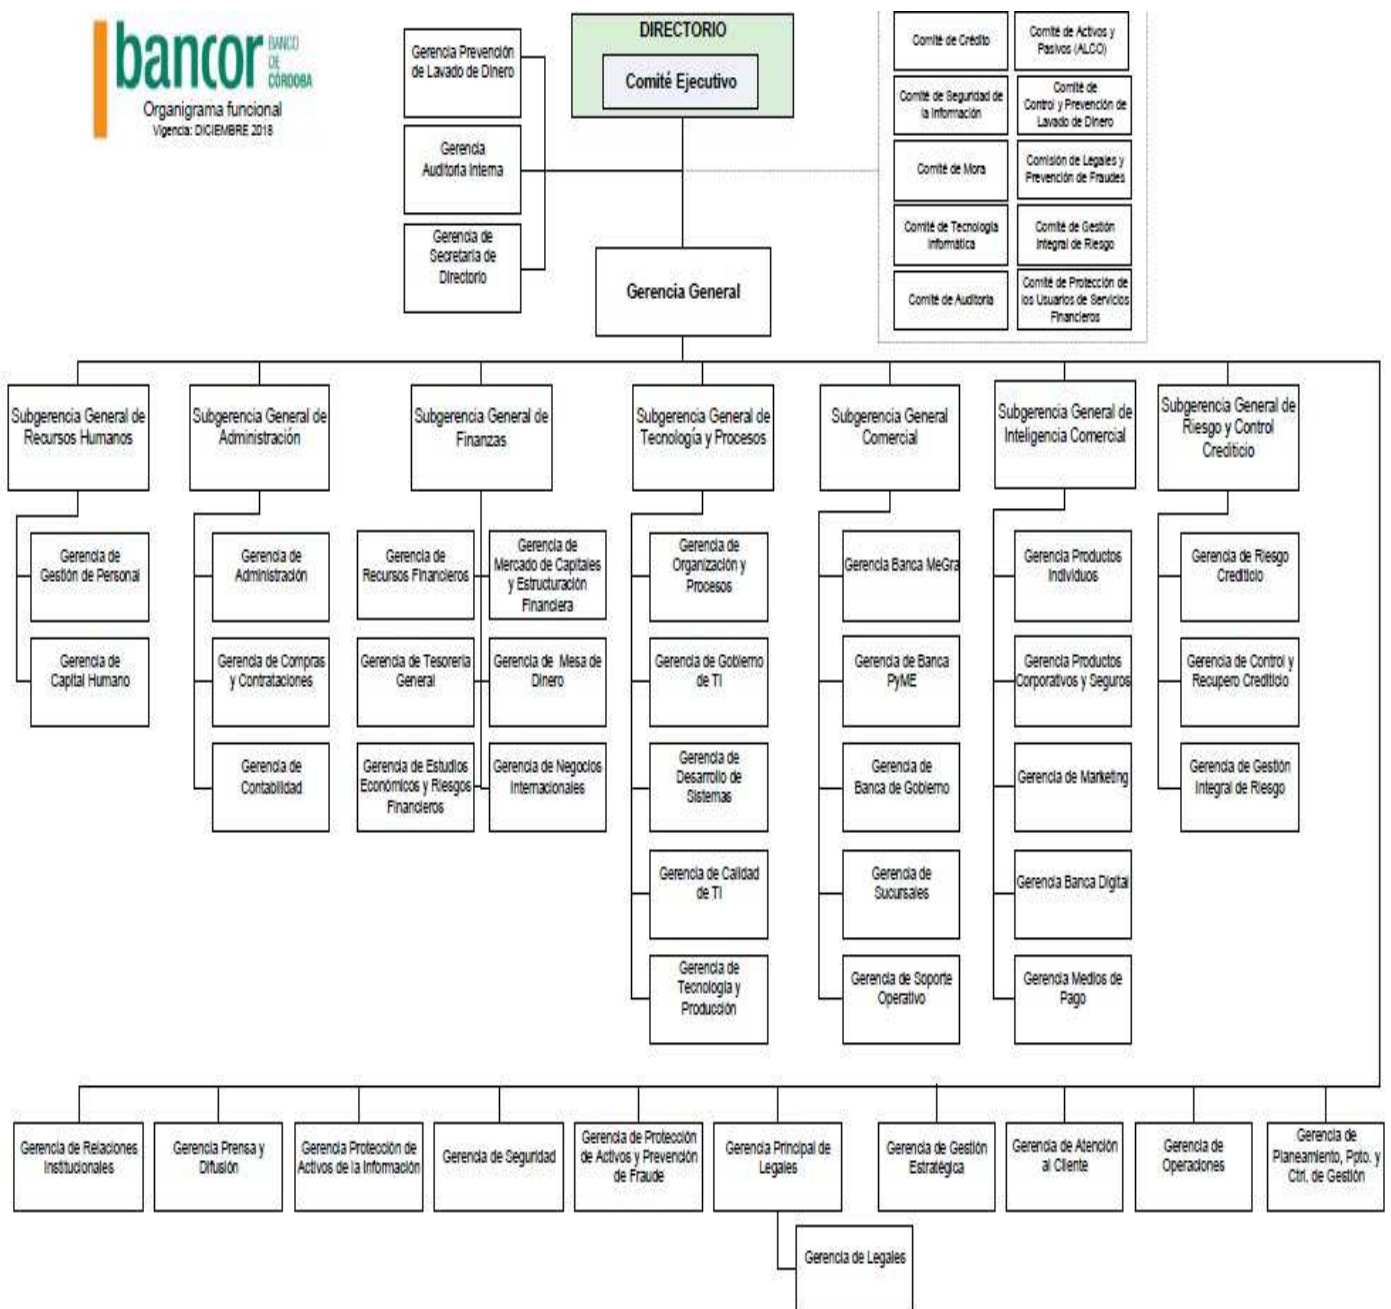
bancor BANCO DE CÓRDOBA
Organigrama funcional
Vigencia: DICIEMBRE 2018

DIRECTORIO
Comité Ejecutivo

Gerencia Prevención de Lavado de Dinero
Gerencia Auditoría Interna
Gerencia de Secretaría de Directorio

Comité de Crédito
Comité de Activos y Pasivos (ALCO)
Comité de Seguridad de la Información
Comité de Control y Prevención de Lavado de Dinero
Comité de Mora
Comisión de Legales y Prevención de Fraudes
Comité de Tecnología Informática
Comité de Gestión Integral de Riesgo
Comité de Auditoría
Comité de Protección de los Usuarios de Servicios Financieros

Gerencia General

Subgerencia General de Recursos Humanos
Gerencia de Gestión de Personal
Gerencia de Capital Humano

Subgerencia General de Administración
Gerencia de Administración
Gerencia de Compras y Contrataciones
Gerencia de Contabilidad

Subgerencia General de Finanzas
Gerencia de Recursos Financieros
Gerencia de Mercado de Capitales y Estructuración Financiera
Gerencia de Tesorería General
Gerencia de Mesa de Dinero
Gerencia de Estudios Económicos y Riesgos Financieros
Gerencia de Negocios Internacionales

Subgerencia General de Tecnología y Procesos
Gerencia de Organización y Procesos
Gerencia de Gobierno de TI
Gerencia de Desarrollo de Sistemas
Gerencia de Calidad de TI
Gerencia de Tecnología y Producción

Subgerencia General Comercial
Gerencia Banca MeGra
Gerencia de Banca PyME
Gerencia de Banca de Gobierno
Gerencia de Sucursales
Gerencia de Soporte Operativo

Subgerencia General de Inteligencia Comercial
Gerencia Productos Individuos
Gerencia Productos Corporativos y Seguros
Gerencia de Marketing
Gerencia Banca Digital
Gerencia Medios de Pago

Subgerencia General de Riesgo y Control Crediticio
Gerencia de Riesgo Crediticio
Gerencia de Control y Recupero Crediticio
Gerencia de Gestión Integral de Riesgo

Gerencia de Relaciones Institucionales
Gerencia Prensa y Difusión
Gerencia Protección de Activos de la Información
Gerencia de Seguridad
Gerencia de Protección de Activos y Prevención de Fraude
Gerencia Principal de Legales
Gerencia de Legales
Gerencia de Gestión Estratégica
Gerencia de Atención al Cliente
Gerencia de Operaciones
Gerencia de Planeamiento, Ppto. y Ctrl. de Gestión